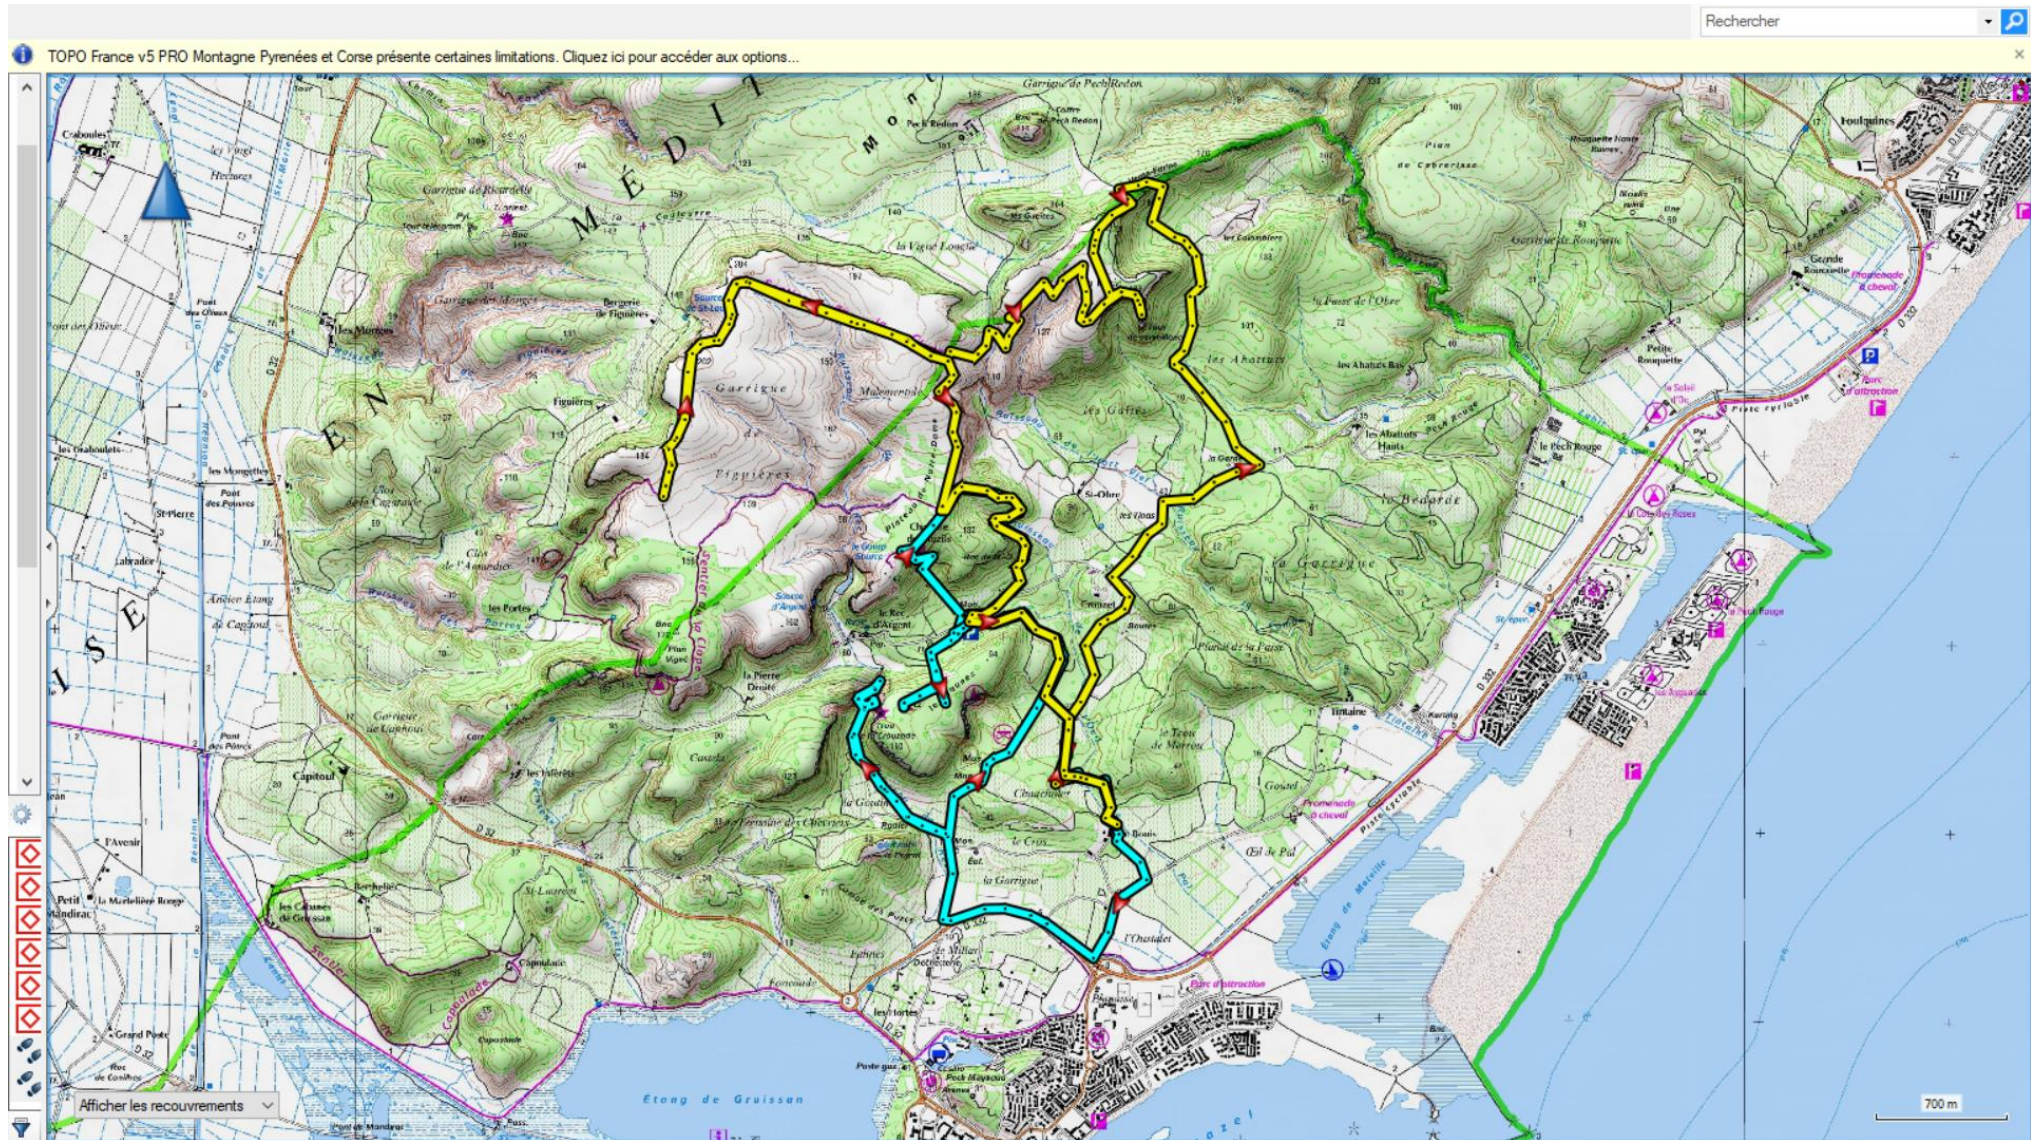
Rechercher

TOPO France v5 PRO Montagne Pyrenées et Corse présente certaines limitations. Cliquez ici pour accéder aux options...

M É D I T

E N

I S E

Garrigue de Figuières

Figuières

Étang de Graissan

Afficher les recouvrements

700 m